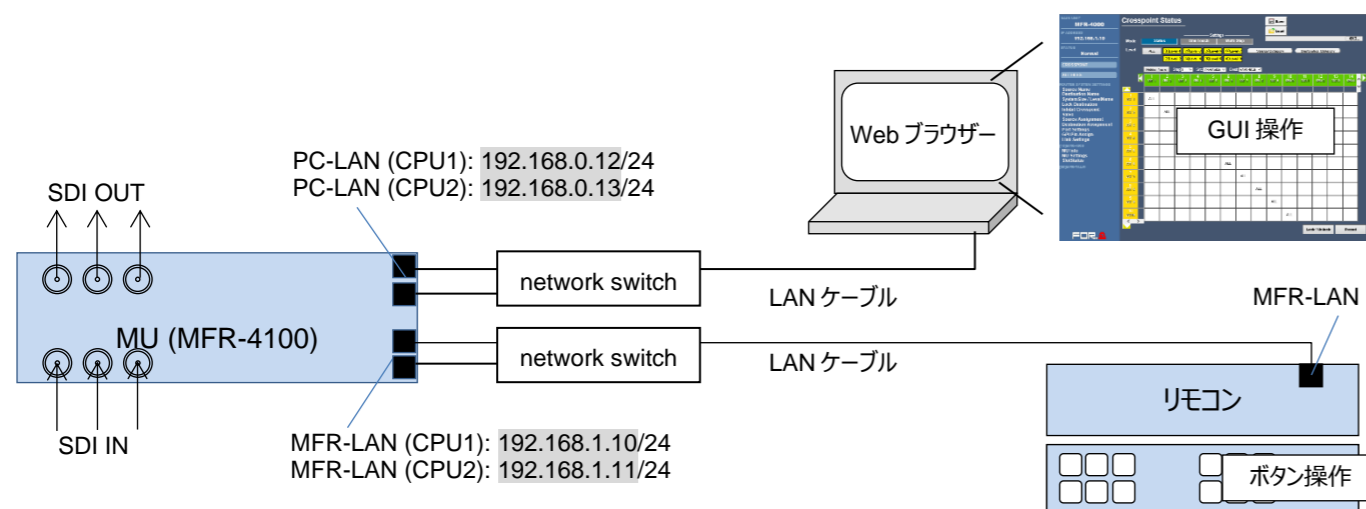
SDI OUT

MU (MFR-4100)

SDI IN

PC-LAN (CPU1): 192.168.0.12/24
PC-LAN (CPU2): 192.168.0.13/24

network switch

network switch

MFR-LAN (CPU1): 192.168.1.10/24
MFR-LAN (CPU2): 192.168.1.11/24

Web ブラウザー

Crosspoint Status

MFR-4000

192.168.1.10

GUI 操作

FOR-A

LAN ケーブル

LAN ケーブル

MFR-LAN

リモコン

ボタン操作